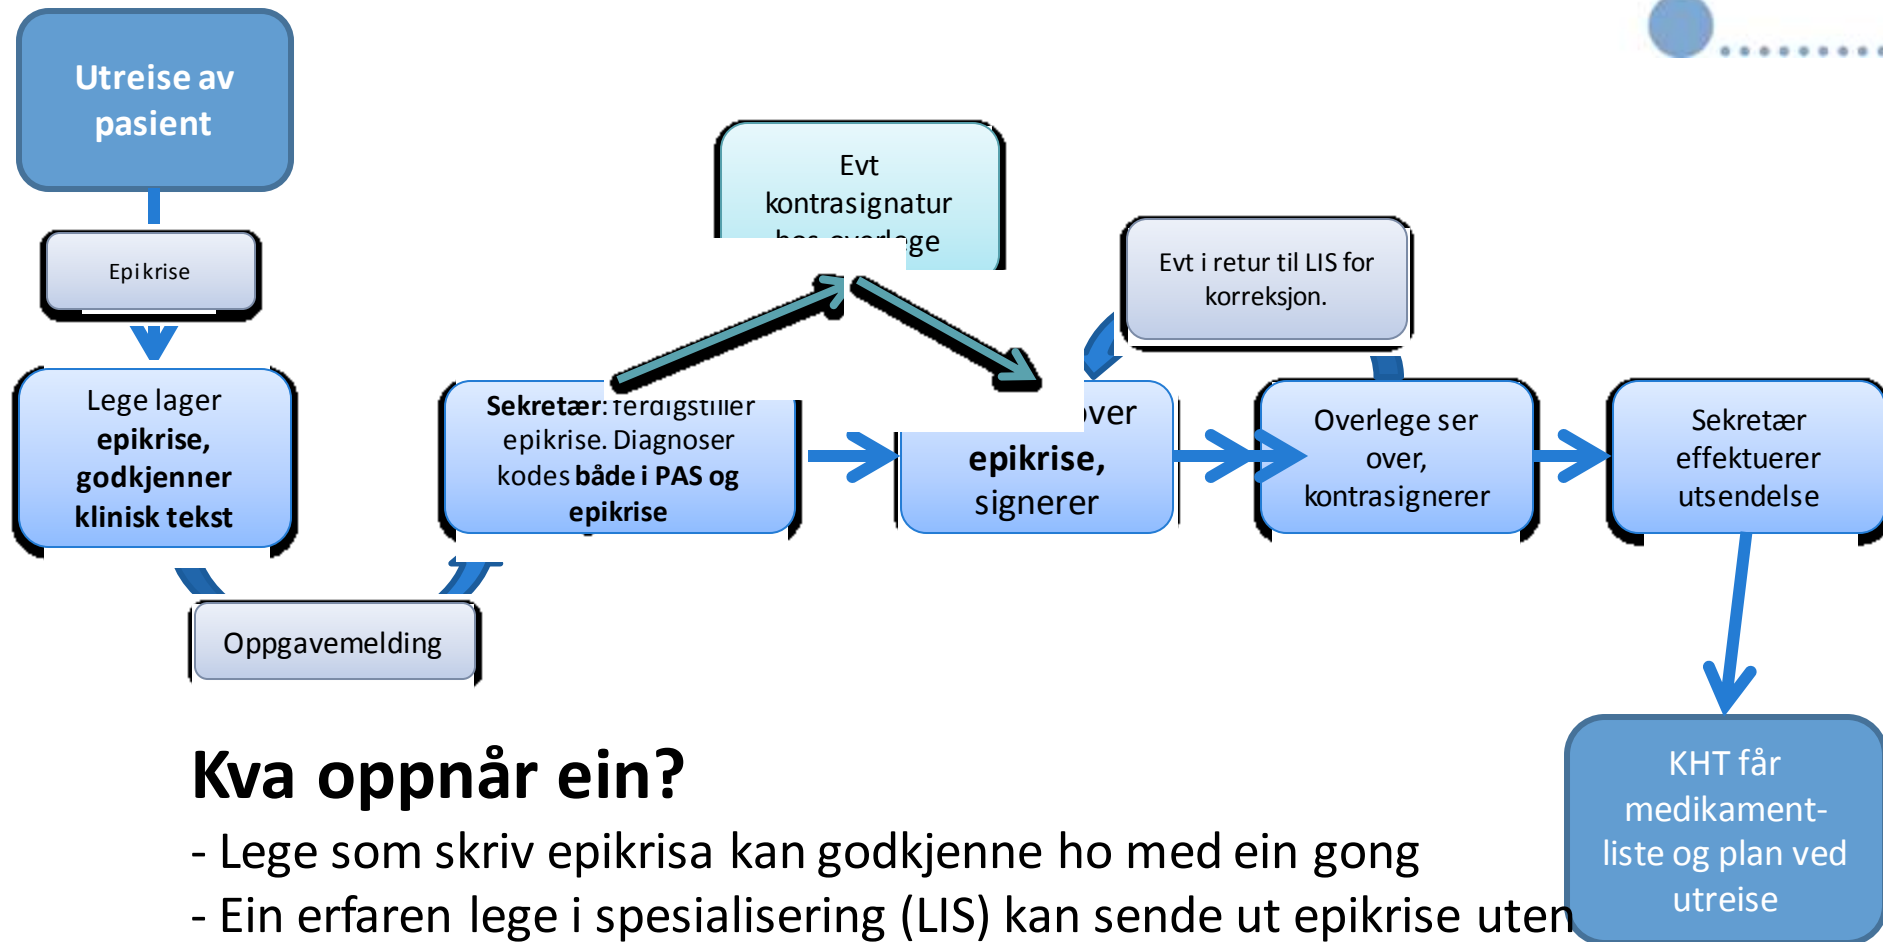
Utreise av pasient

Epikrise

Lege lager **epikrise, godkjenner klinisk tekst**

Oppgavemelding

**Sekretær**: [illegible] epikrise. Diagnoser kodes **både i PAS og epikrise**

Evt kontrasignatur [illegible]ge

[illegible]ver **epikrise,** signerer

Evt i retur til LIS for korreksjon.

Overlege ser over, kontrasignerer

Sekretær effektuerer utsendelse

KHT får medikament-liste og plan ved utreise

**Kva oppnår ein?**

- Lege som skriv epikrisa kan godkjenne ho med ein gong

- Ein erfaren lege i spesialisering (LIS) kan sende ut epikrise uten